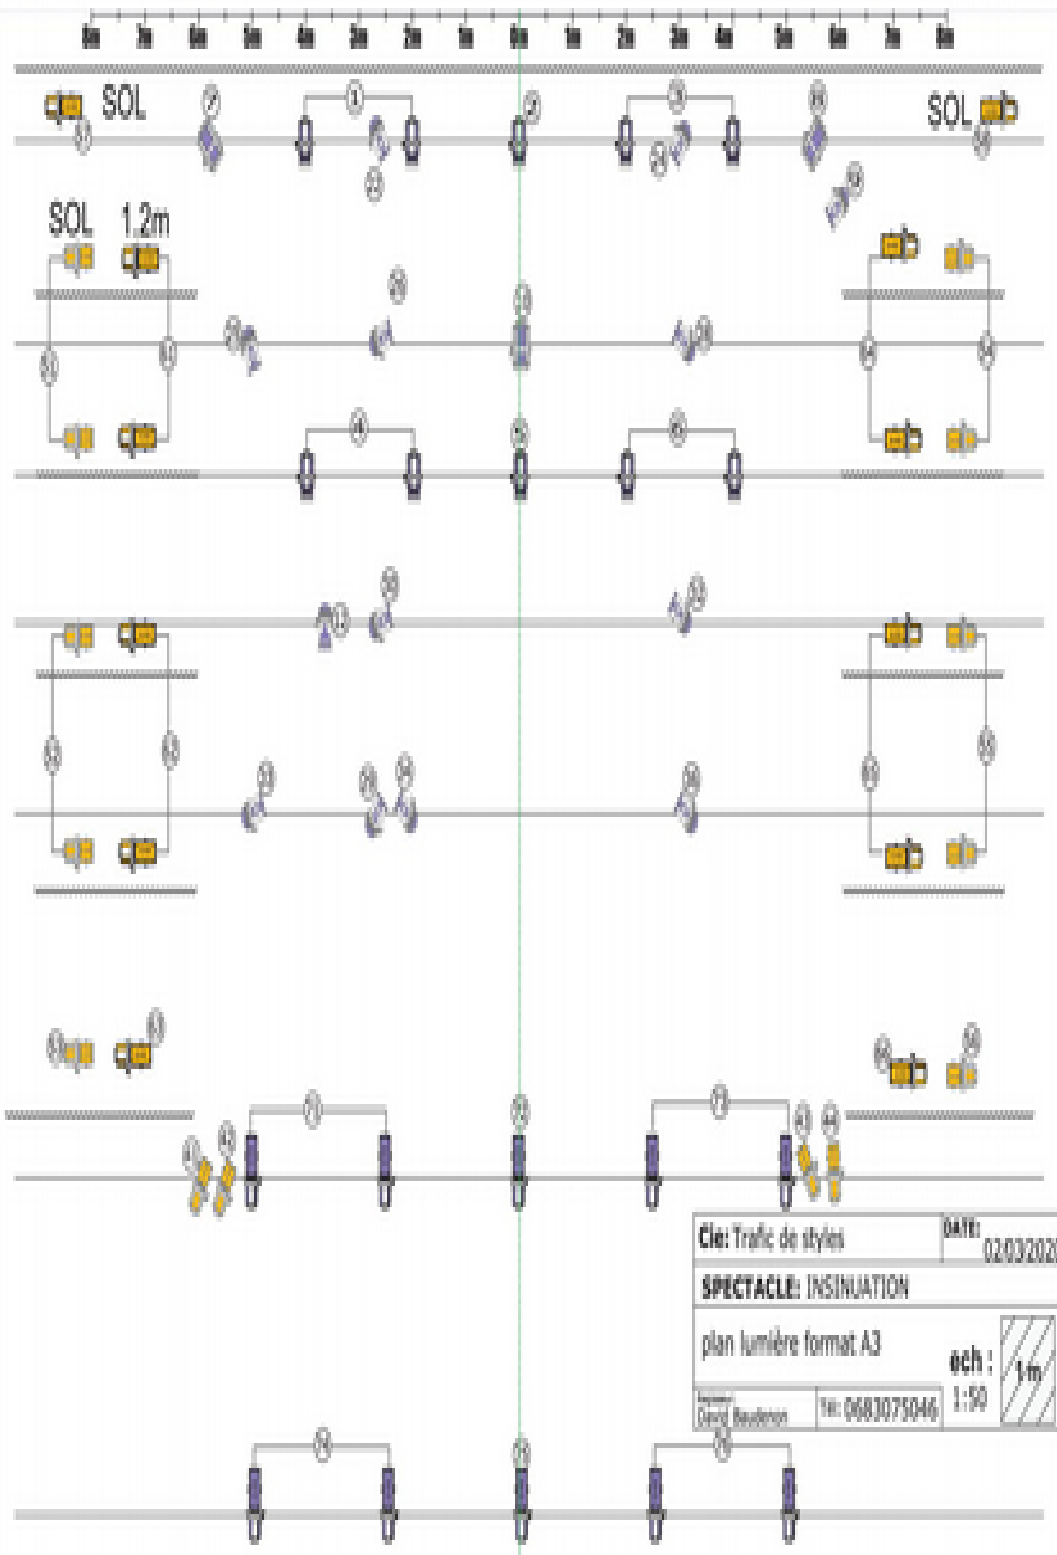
8m 7m 6m 5m 4m 3m 2m 1m 0m 1m 2m 3m 4m 5m 6m 7m 8m

SOL

SOL

SOL 1.2m

Cie: Trafic de styles

DATE: 02/03/2020

SPECTACLE: INSINUATION

plan lumière format A3

ech : 1:50

1m

David Baudenon

Tel: 0683075046